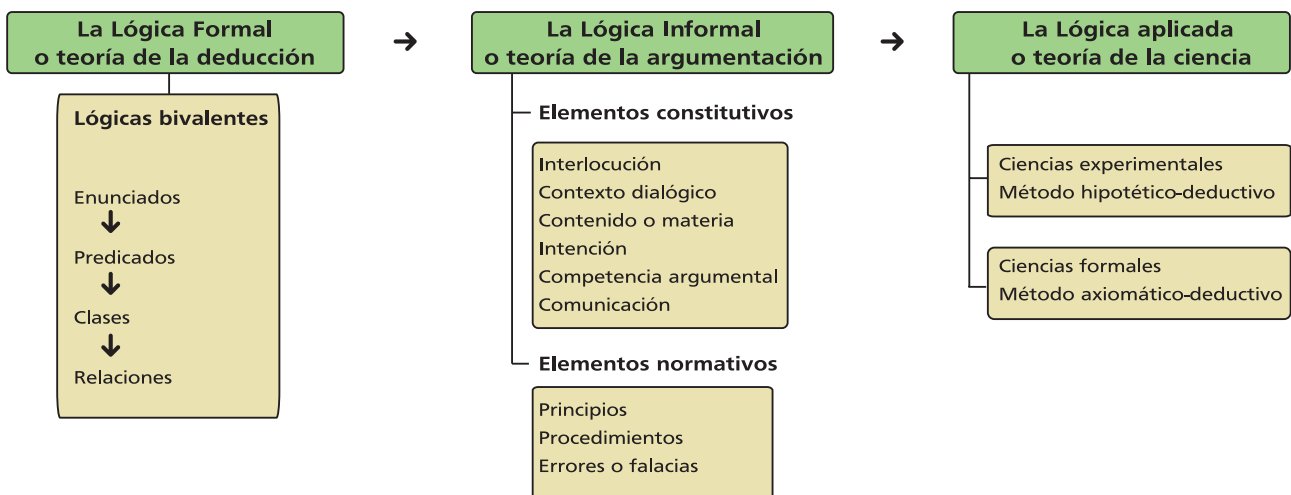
La Lógica Formal
o teoría de la deducción

Lógicas bivalentes

Enunciados
Predicados
Clases
Relaciones

La Lógica Informal
o teoría de la argumentación

Elementos constitutivos

Interlocución
Contexto dialógico
Contenido o materia
Intención
Competencia argumental
Comunicación

Elementos normativos

Principios
Procedimientos
Errores o falacias

La Lógica aplicada
o teoría de la ciencia

Ciencias experimentales
Método hipotético-deductivo

Ciencias formales
Método axiomático-deductivo